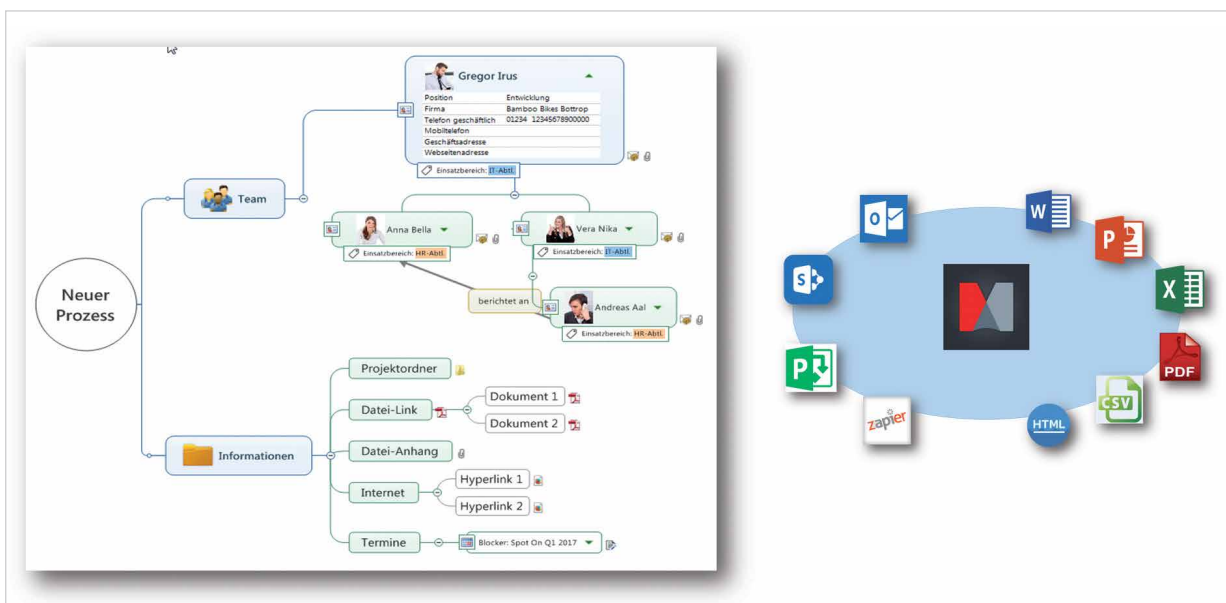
Gregor Irus

| | |
|---|---|
| Position | Entwicklung |
| Firma | Bamboo Bikes Bottrop |
| Telefon geschäftlich | 01234 12345678900000 |
| Mobiltelefon | |
| Geschäftsadresse | |
| Webseitenadresse | |

Einsatzbereich: IT-Abtl.

Team

Anna Bella
Einsatzbereich: HR-Abtl.

Vera Nika
Einsatzbereich: IT-Abtl.

Neuer Prozess

berichtet an

Andreas Aal
Einsatzbereich: HR-Abtl.

Projektordner

Datei-Link

Dokument 1

Dokument 2

Informationen

Datei-Anhang

Internet

Hyperlink 1

Hyperlink 2

Termine

Blocker: Spot On Q1 2017

O

W

P

S

X

P

PDF

zapier

HTML

CSV